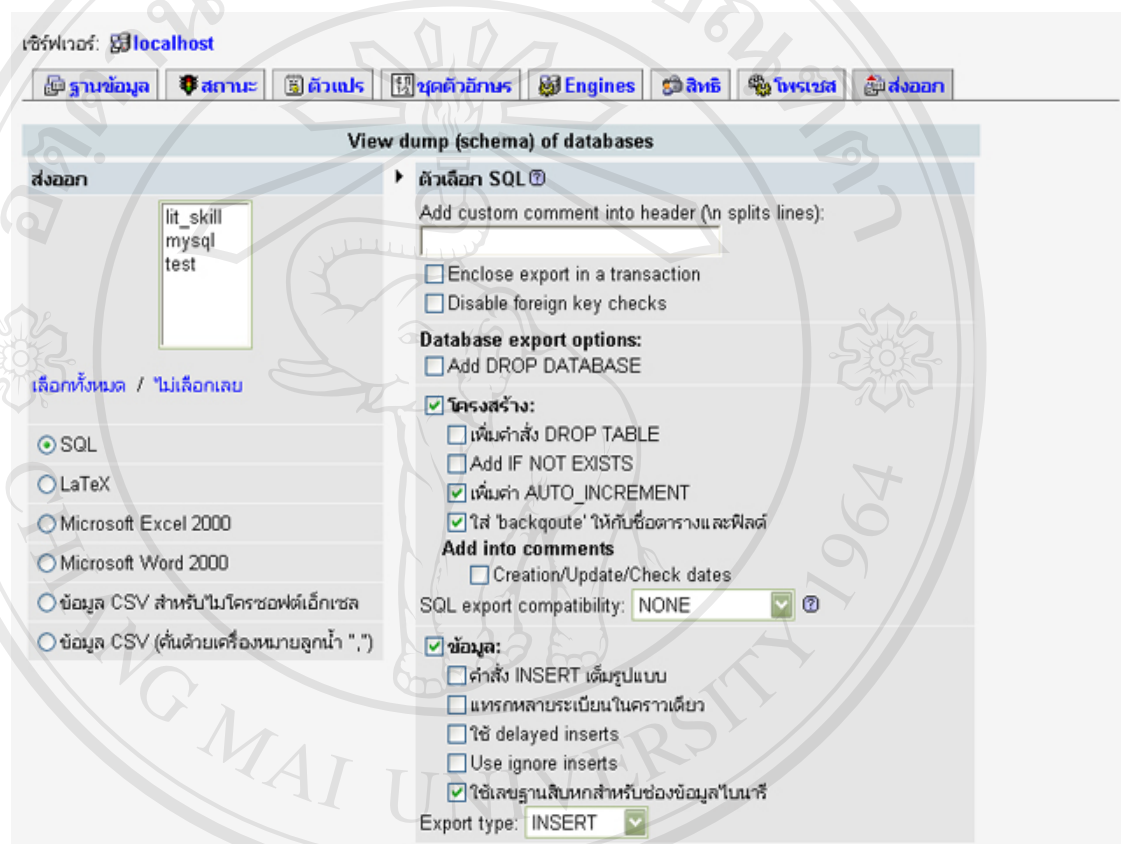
เซิร์ฟเวอร์: localhost

ฐานข้อมูล | สถานะ | ตัวแปร | ชุดตัวอักษร | Engines | สิทธิ | โพรเซส | ส่งออก

View dump (schema) of databases

ส่งออก

lit_skill
mysql
test

เลือกทั้งหมด / ไม่เลือกเลย

SQL
LaTeX
Microsoft Excel 2000
Microsoft Word 2000
ข้อมูล CSV สำหรับไมโครซอฟท์เอ็กเซล
ข้อมูล CSV (คั่นด้วยเครื่องหมายลูกน้ำ ",")

ตัวเลือก SQL

Add custom comment into header (\n splits lines):

Enclose export in a transaction
Disable foreign key checks

Database export options:
Add DROP DATABASE

โครงสร้าง:
เพิ่มคำสั่ง DROP TABLE
Add IF NOT EXISTS
เพิ่มค่า AUTO_INCREMENT
ใส่ 'backqoute' ให้กับชื่อตารางและฟิลด์
Add into comments
Creation/Update/Check dates
SQL export compatibility: NONE

ข้อมูล:
คำสั่ง INSERT เต็มรูปแบบ
แทรกหลายระเบียนในคราวเดียว
ใช้ delayed inserts
Use ignore inserts
ใช้เลขฐานสิบหกสำหรับช่องข้อมูลไบนารี
Export type: INSERT

CHIANG MAI UNIVERSITY 1964